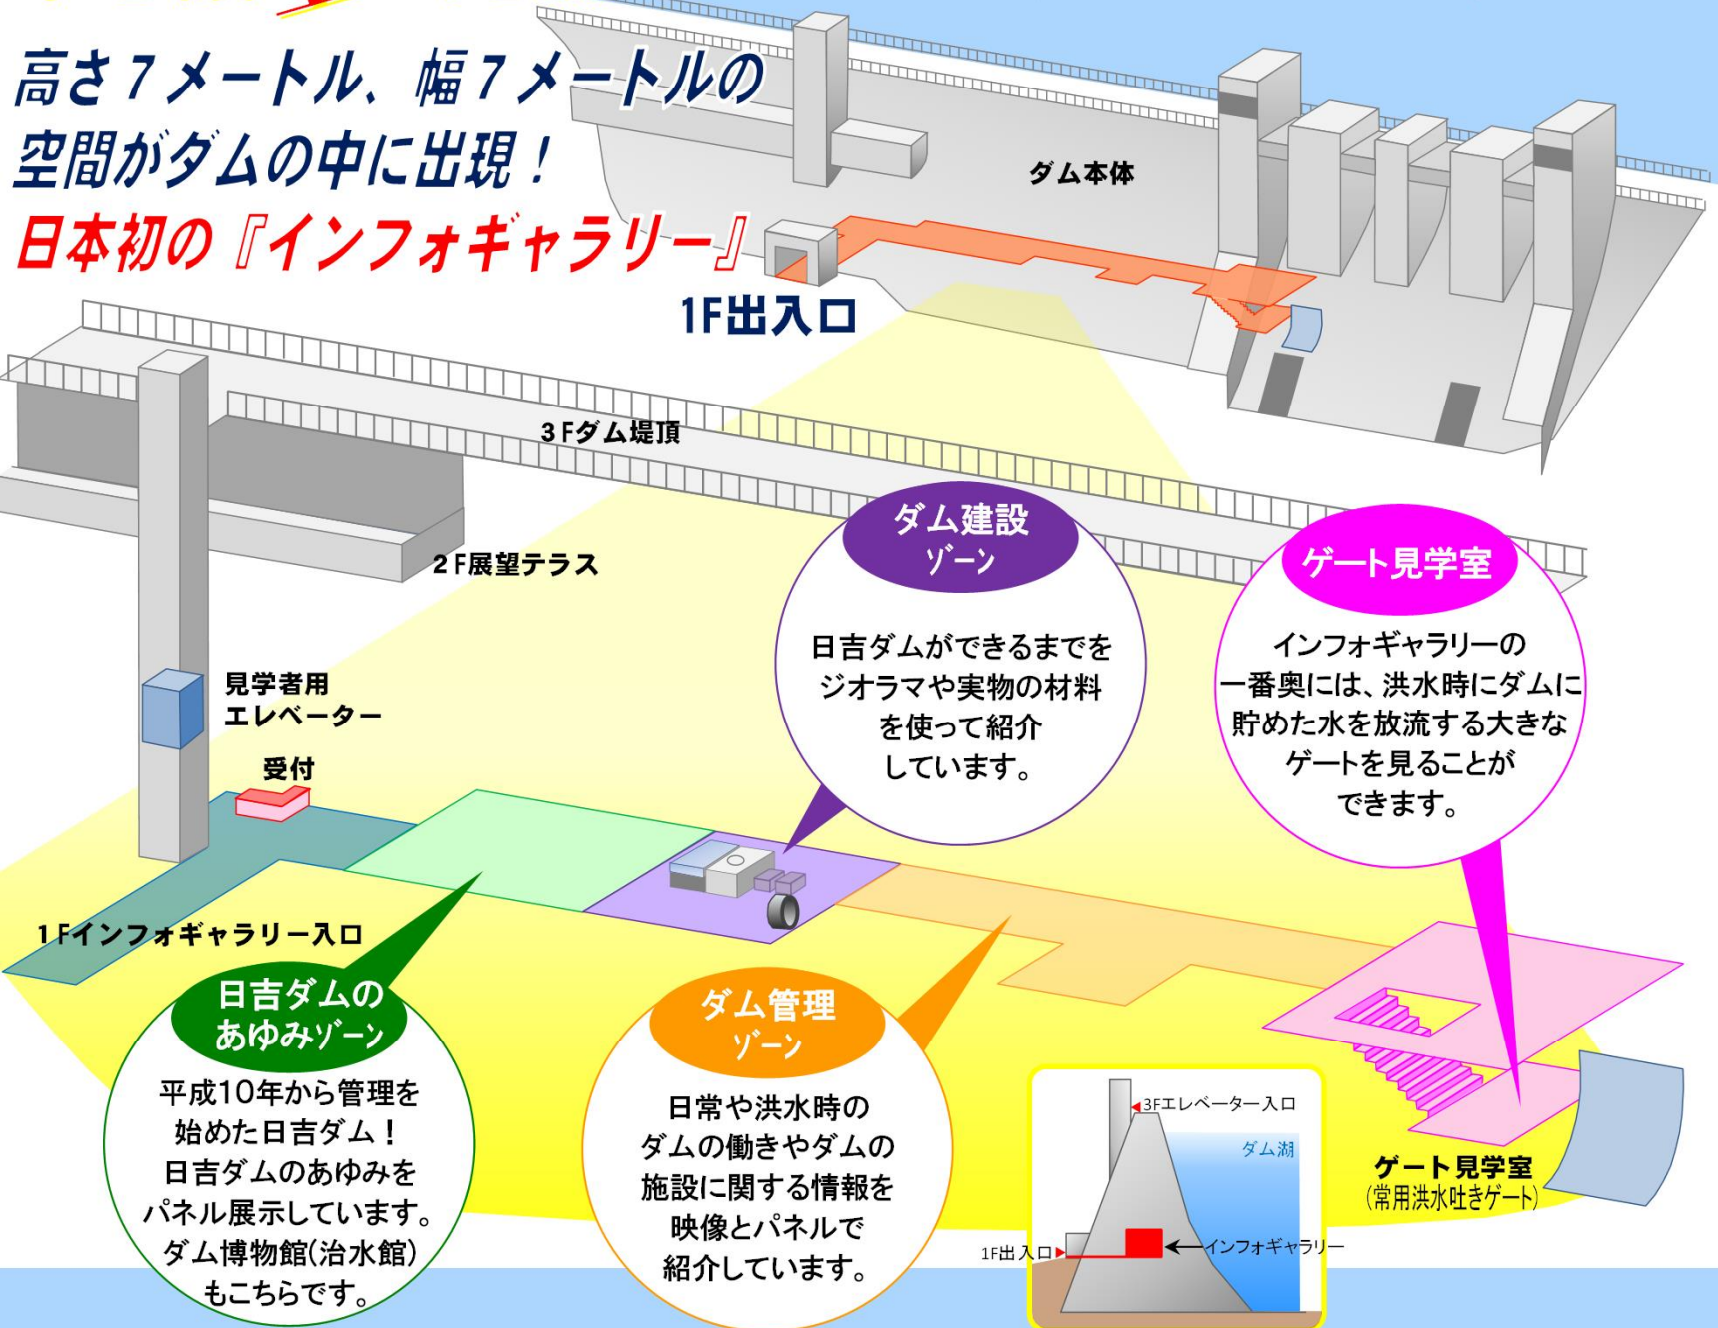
高さ7メートル、幅7メートルの
空間がダムの中に出現!
日本初の『インフォギャラリー』

ダム本体

1F出入口

3Fダム堤頂

2F展望テラス

見学者用
エレベーター

受付

1Fインフォギャラリー入口

ダム建設
ゾーン

日吉ダムができるまでをジオラマや実物の材料を使って紹介しています。

ゲート見学室

インフォギャラリーの一番奥には、洪水時にダムに貯めた水を放流する大きなゲートを見ることができます。

日吉ダムの
あゆみゾーン

平成10年から管理を始めた日吉ダム!
日吉ダムのあゆみをパネル展示しています。
ダム博物館(治水館)もこちらです。

ダム管理
ゾーン

日常や洪水時のダムの働きやダムの施設に関する情報を映像とパネルで紹介しています。

3Fエレベーター入口
ダム湖
1F出入口
インフォギャラリー

ゲート見学室
(常用洪水吐きゲート)